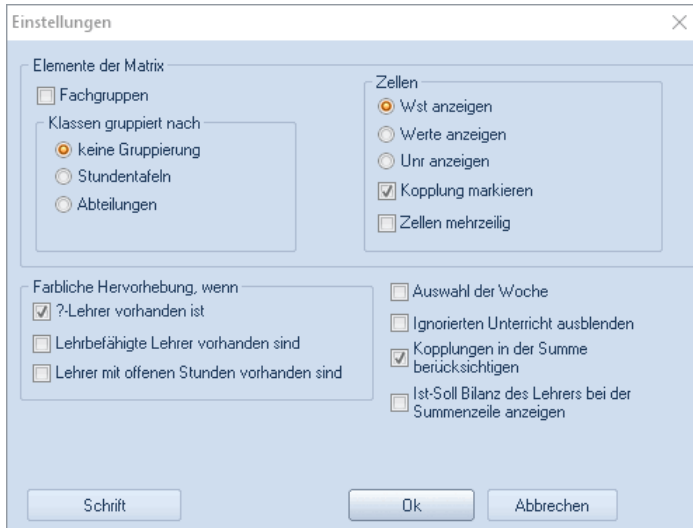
Einstellungen

Elemente der Matrix

Fachgruppen

Klassen gruppiert nach

keine Gruppierung

Stundentafeln

Abteilungen

Zellen

Wst anzeigen

Werte anzeigen

Unr anzeigen

Kopplung markieren

Zellen mehrzeilig

Farbliche Hervorhebung, wenn

?-Lehrer vorhanden ist

Lehrbefähigte Lehrer vorhanden sind

Lehrer mit offenen Stunden vorhanden sind

Auswahl der Woche

Ignorierten Unterricht ausblenden

Kopplungen in der Summe berücksichtigen

Ist-Soll Bilanz des Lehrers bei der Summenzeile anzeigen

Schrift

Ok

Abbrechen